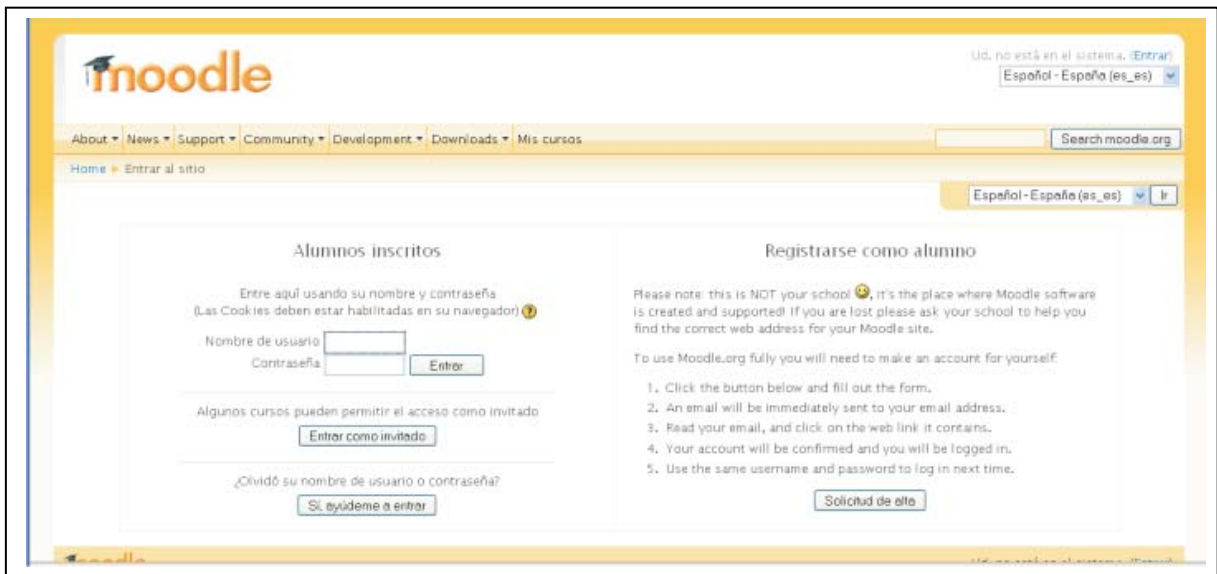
moodle

Ud. no está en el sistema. (Entrar)
Español - España (es_es)

About ▾ News ▾ Support ▾ Community ▾ Development ▾ Downloads ▾ Mis cursos

Search moodle.org

Home ▸ Entrar al sitio

Español - España (es_es) Ir

Alumnos inscritos

Entre aquí usando su nombre y contraseña
(Las Cookies deben estar habilitadas en su navegador)

Nombre de usuario
Contraseña
Entrar

Algunos cursos pueden permitir el acceso como invitado
Entrar como invitado

¿Olvidó su nombre de usuario o contraseña?
Sí, ayúdeme a entrar

Registrarse como alumno

Please note: this is NOT your school! It's the place where Moodle software is created and supported! If you are lost please ask your school to help you find the correct web address for your Moodle site.

To use Moodle.org fully you will need to make an account for yourself:

1. Click the button below and fill out the form.
2. An email will be immediately sent to your email address.
3. Read your email, and click on the web link it contains.
4. Your account will be confirmed and you will be logged in.
5. Use the same username and password to log in next time.

Solicitud de alta

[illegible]